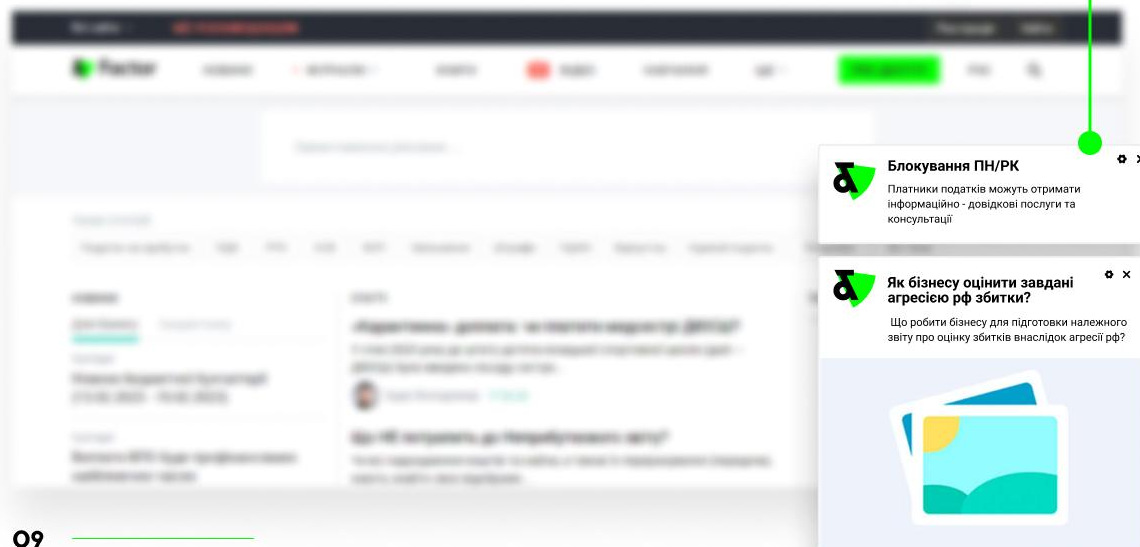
Factor

Блокування ПН/РК

Платники податків можуть отримати інформаційно - довідкові послуги та консультації

Як бізнесу оцінити завдані агресією рф збитки?

Що робити бізнесу для підготовки належного звіту про оцінку збитків внаслідок агресії рф?

09